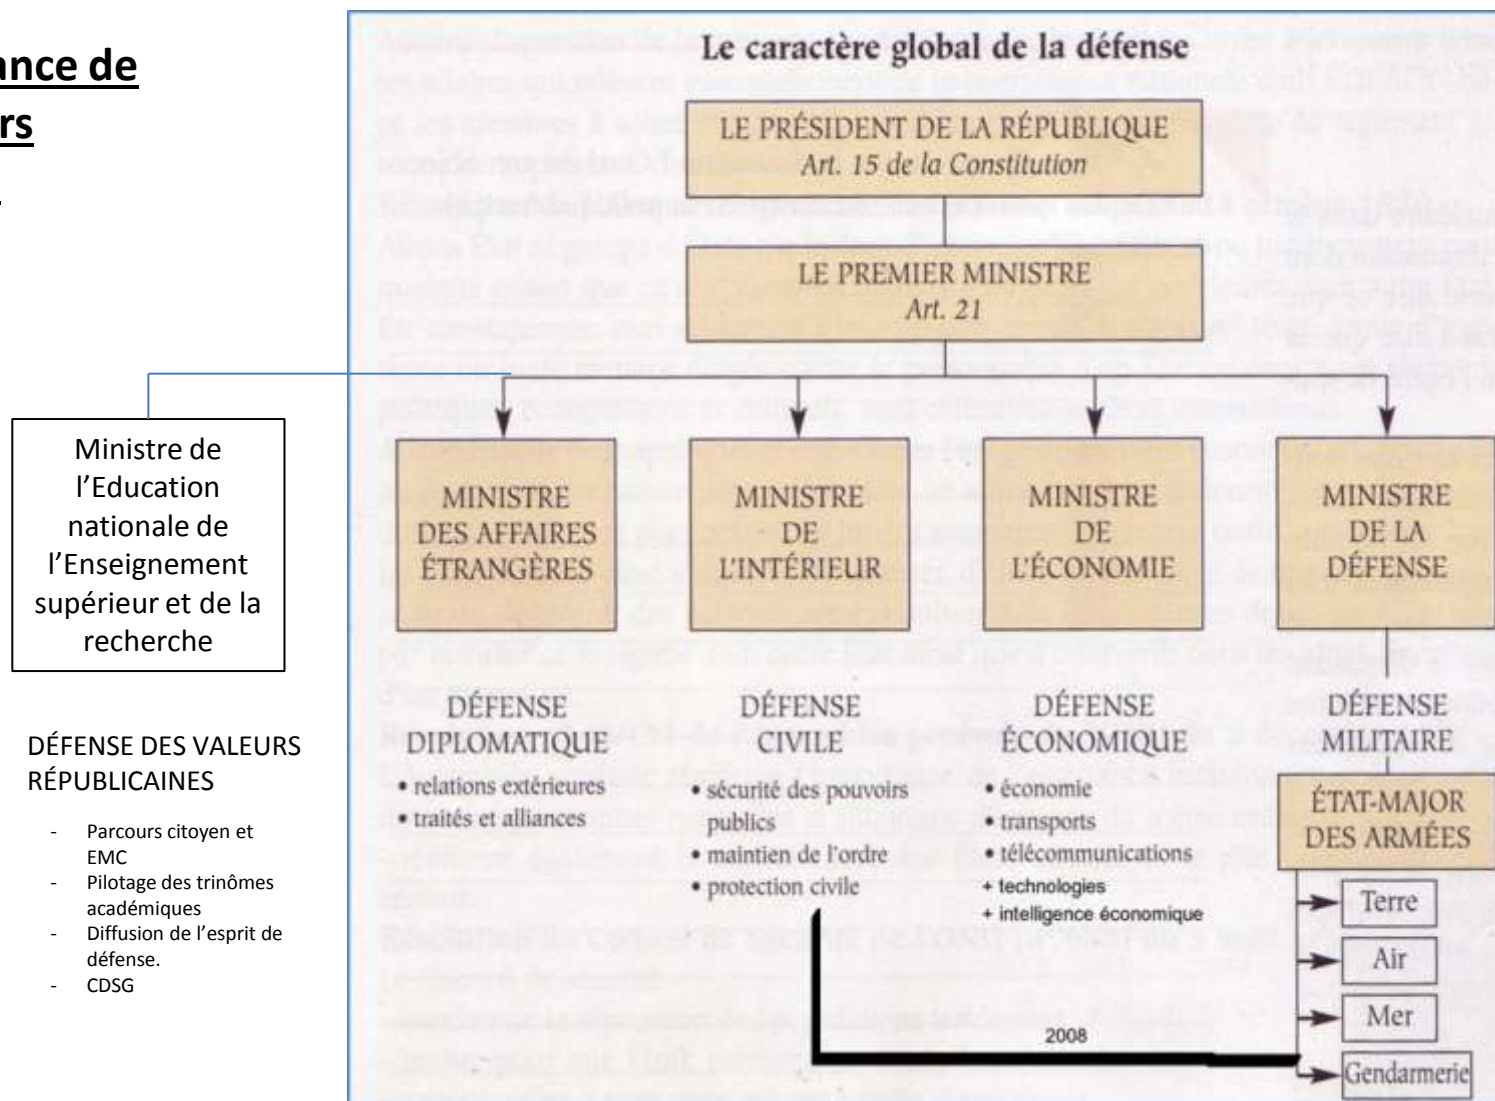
ance de
rs

Ministre de l'Education nationale de l'Enseignement supérieur et de la recherche

DÉFENSE DES VALEURS RÉPUBLICAINES

- Parcours citoyen et EMC
- Pilotage des trinômes académiques
- Diffusion de l'esprit de défense.
- CDSG

Le caractère global de la défense

LE PRÉSIDENT DE LA RÉPUBLIQUE
Art. 15 de la Constitution

LE PREMIER MINISTRE
Art. 21

MINISTRE DES AFFAIRES ÉTRANGÈRES

MINISTRE DE L'INTÉRIEUR

MINISTRE DE L'ÉCONOMIE

MINISTRE DE LA DÉFENSE

DÉFENSE DIPLOMATIQUE
• relations extérieures
• traités et alliances

DÉFENSE CIVILE
• sécurité des pouvoirs publics
• maintien de l'ordre
• protection civile

DÉFENSE ÉCONOMIQUE
• économie
• transports
• télécommunications
+ technologies
+ intelligence économique

DÉFENSE MILITAIRE

ÉTAT-MAJOR DES ARMÉES

Terre
Air
Mer
Gendarmerie

2008